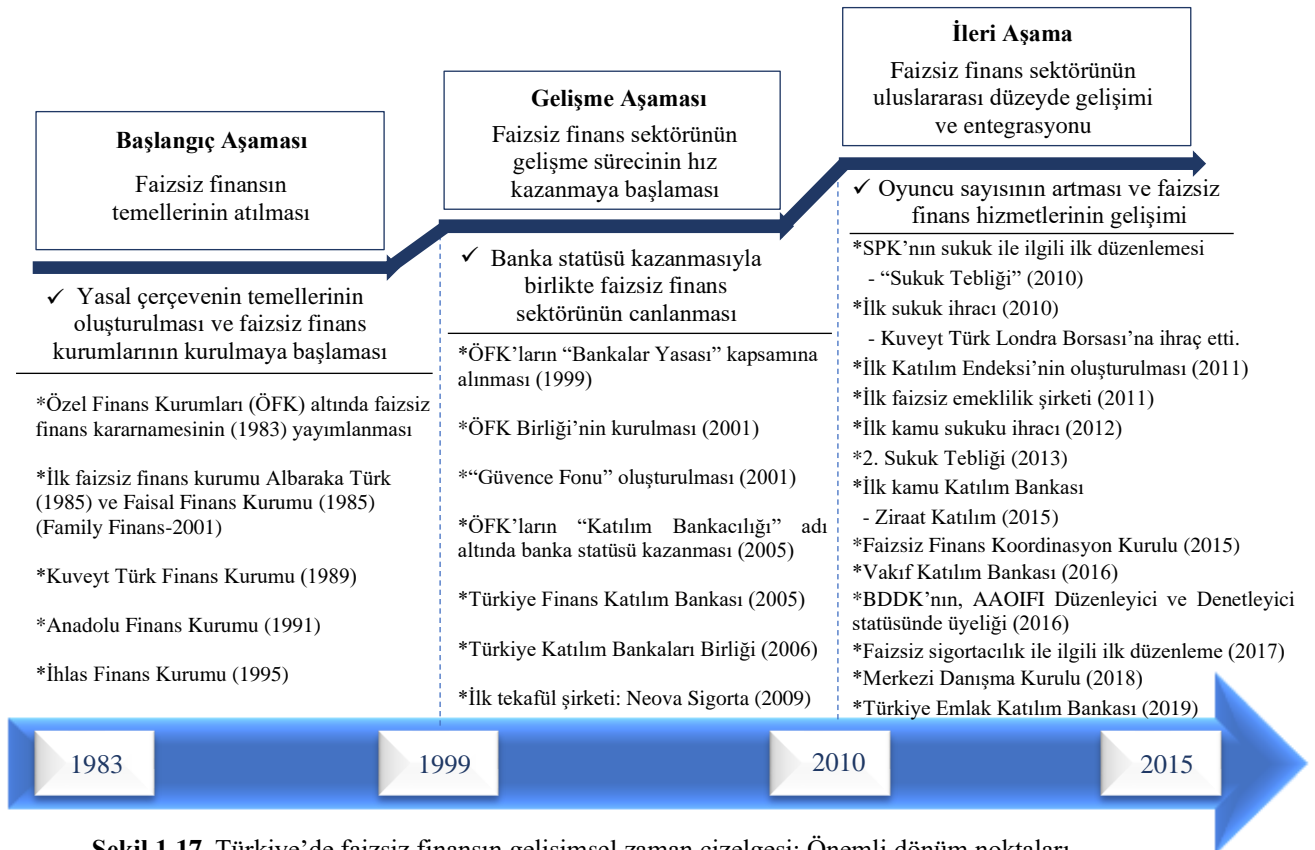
**Başlangıç Aşaması**

Faizsiz finansın temellerinin atılması

✓ Yasal çerçevenin temellerinin oluşturulması ve faizsiz finans kurumlarının kurulmaya başlaması

*Özel Finans Kurumları (ÖFK) altında faizsiz finans kararnamesinin (1983) yayımlanması

*İlk faizsiz finans kurumu Albaraka Türk (1985) ve Faisal Finans Kurumu (1985) (Family Finans-2001)

*Kuveyt Türk Finans Kurumu (1989)

*Anadolu Finans Kurumu (1991)

*İhlas Finans Kurumu (1995)

**Gelişme Aşaması**

Faizsiz finans sektörünün gelişme sürecinin hız kazanmaya başlaması

✓ Banka statüsü kazanmasıyla birlikte faizsiz finans sektörünün canlanması

*ÖFK'ların "Bankalar Yasası" kapsamına alınması (1999)

*ÖFK Birliği'nin kurulması (2001)

*"Güvence Fonu" oluşturulması (2001)

*ÖFK'ların "Katılım Bankacılığı" adı altında banka statüsü kazanması (2005)

*Türkiye Finans Katılım Bankası (2005)

*Türkiye Katılım Bankaları Birliği (2006)

*İlk tekaful şirketi: Neova Sigorta (2009)

**İleri Aşama**

Faizsiz finans sektörünün uluslararası düzeyde gelişimi ve entegrasyonu

✓ Oyuncu sayısının artması ve faizsiz finans hizmetlerinin gelişimi

*SPK'nın sukuk ile ilgili ilk düzenlemesi
- "Sukuk Tebliği" (2010)
*İlk sukuk ihracı (2010)
- Kuveyt Türk Londra Borsası'na ihraç etti.
*İlk Katılım Endeksi'nin oluşturulması (2011)
*İlk faizsiz emeklilik şirketi (2011)
*İlk kamu sukuku ihracı (2012)
*2. Sukuk Tebliği (2013)
*İlk kamu Katılım Bankası
- Ziraat Katılım (2015)
*Faizsiz Finans Koordinasyon Kurulu (2015)
*Vakıf Katılım Bankası (2016)
*BDDK'nın, AAOIFI Düzenleyici ve Denetleyici statüsünde üyeliği (2016)
*Faizsiz sigortacılık ile ilgili ilk düzenleme (2017)
*Merkezi Danışma Kurulu (2018)
*Türkiye Emlak Katılım Bankası (2019)

1983 1999 2010 2015

**Şekil 1.17.** Türkiye'de faizsiz finansın gelişimsel zaman çizelgesi: Önemli dönüm noktaları